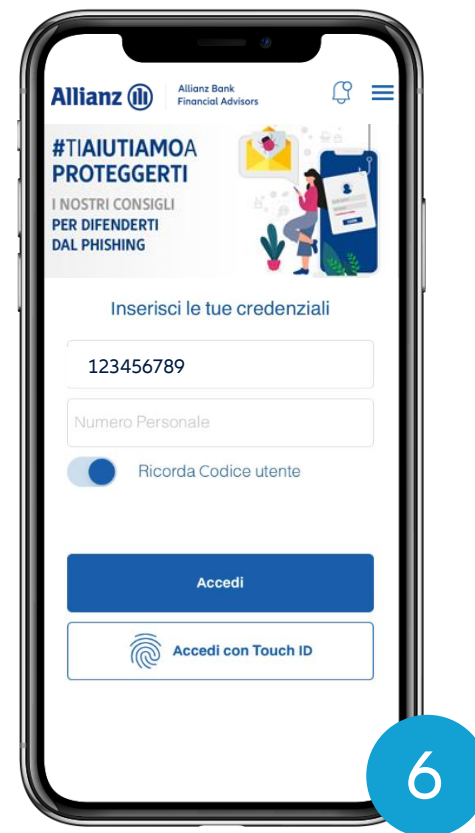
Allianz

Allianz Bank
Financial Advisors

#TIAIUTIAMOA
PROTEGGERTI
I NOSTRI CONSIGLI
PER DIFENDERTI
DAL PHISHING

Inserisci le tue credenziali

123456789

Numero Personale

Ricorda Codice utente

Accedi

Accedi con Touch ID

6